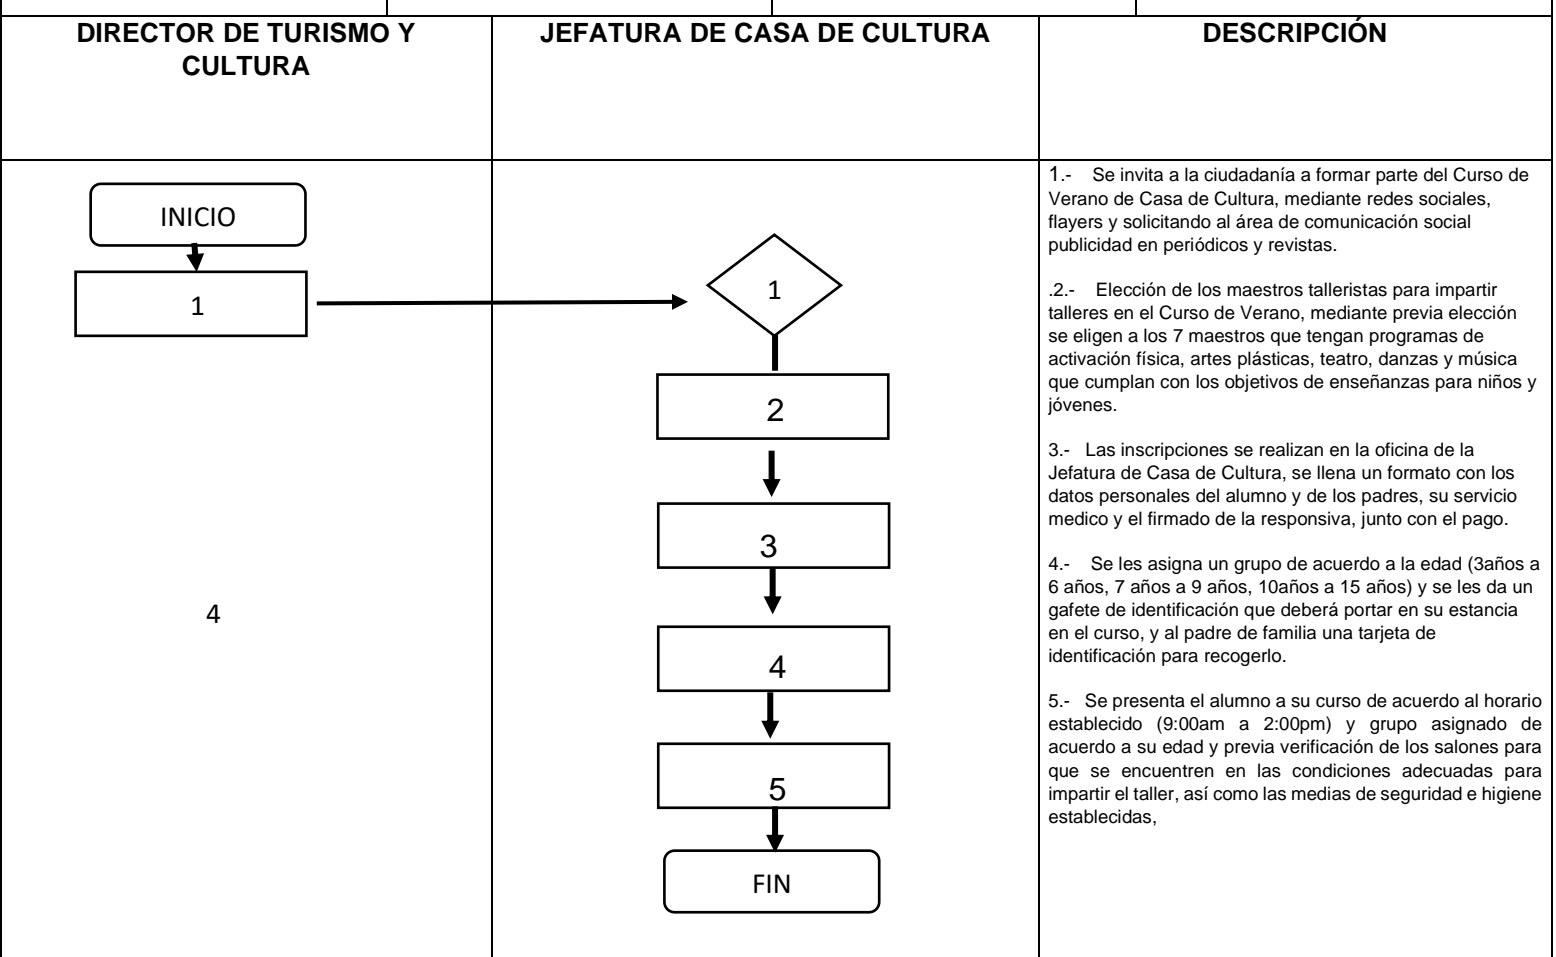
| DIRECTOR DE TURISMO Y CULTURA | JEFATURA DE CASA DE CULTURA | DESCRIPCIÓN |
|---|---|---|
| INICIO 1 4 | 1 2 3 4 5 FIN | 1.- Se invita a la ciudadanía a formar parte del Curso de Verano de Casa de Cultura, mediante redes sociales, flayers y solicitando al área de comunicación social publicidad en periódicos y revistas. .2.- Elección de los maestros talleristas para impartir talleres en el Curso de Verano, mediante previa elección se eligen a los 7 maestros que tengan programas de activación física, artes plásticas, teatro, danzas y música que cumplan con los objetivos de enseñanzas para niños y jóvenes. 3.- Las inscripciones se realizan en la oficina de la Jefatura de Casa de Cultura, se llena un formato con los datos personales del alumno y de los padres, su servicio medico y el firmado de la responsiva, junto con el pago. 4.- Se les asigna un grupo de acuerdo a la edad (3años a 6 años, 7 años a 9 años, 10años a 15 años) y se les da un gafete de identificación que deberá portar en su estancia en el curso, y al padre de familia una tarjeta de identificación para recogerlo. 5.- Se presenta el alumno a su curso de acuerdo al horario establecido (9:00am a 2:00pm) y grupo asignado de acuerdo a su edad y previa verificación de los salones para que se encuentren en las condiciones adecuadas para impartir el taller, así como las medias de seguridad e higiene establecidas, |